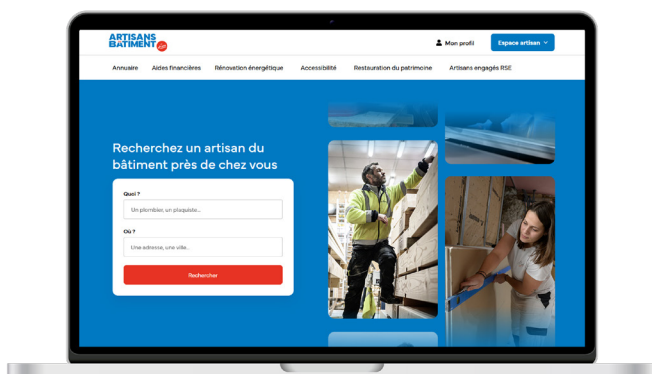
ARTISANS BÂTIMENT

Mon profil

Espace artisan

Annuaire Aides financières Rénovation énergétique Accessibilité Restauration du patrimoine Artisans engagés RSE

Recherchez un artisan du bâtiment près de chez vous

Quoi ?

Un plombier, un plaquiste...

Où ?

Une adresse, une ville...

Rechercher